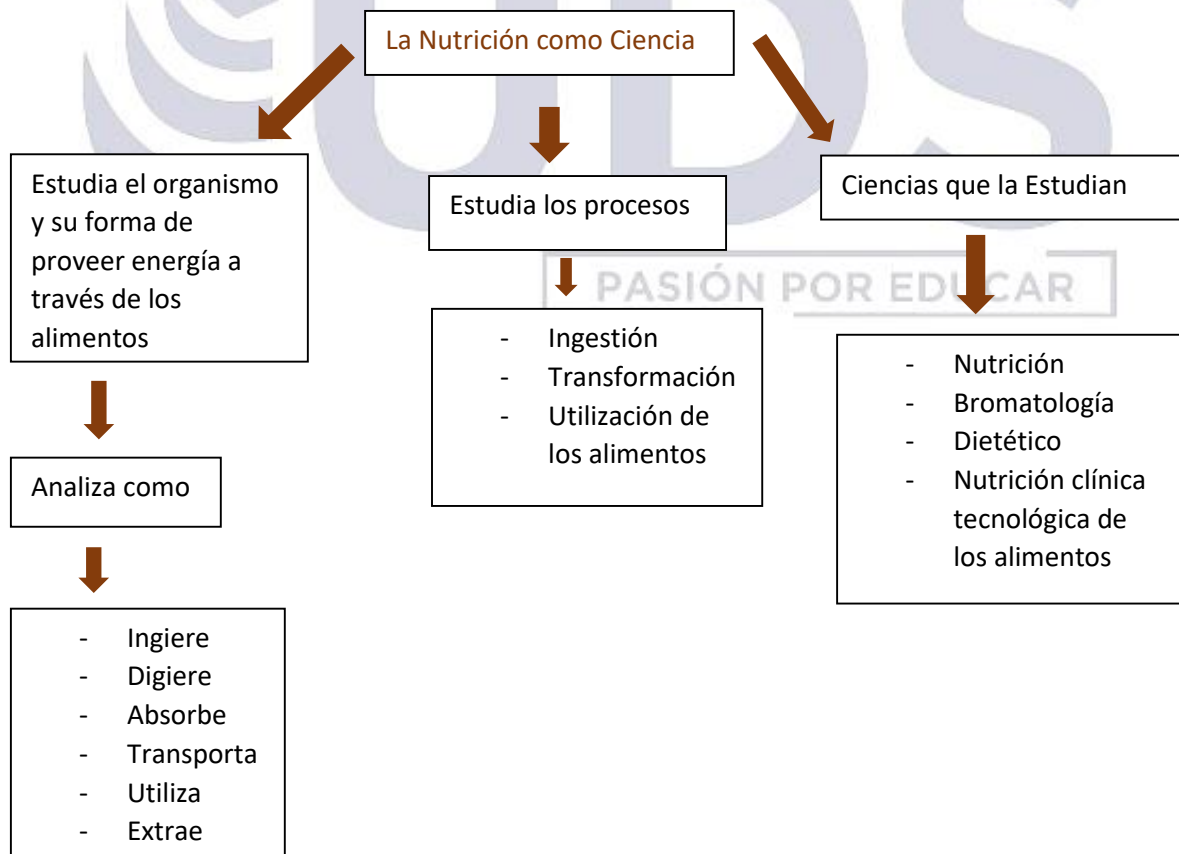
UDS

PASIÓN POR EDUCAR

La Nutrición como Ciencia

Estudia el organismo y su forma de proveer energía a través de los alimentos

Analiza como

- Ingiere
- Digiere
- Absorbe
- Transporta
- Utiliza
- Extrae

Estudia los procesos

- Ingestión
- Transformación
- Utilización de los alimentos

Ciencias que la Estudian

- Nutrición
- Bromatología
- Dietético
- Nutrición clínica tecnológica de los alimentos